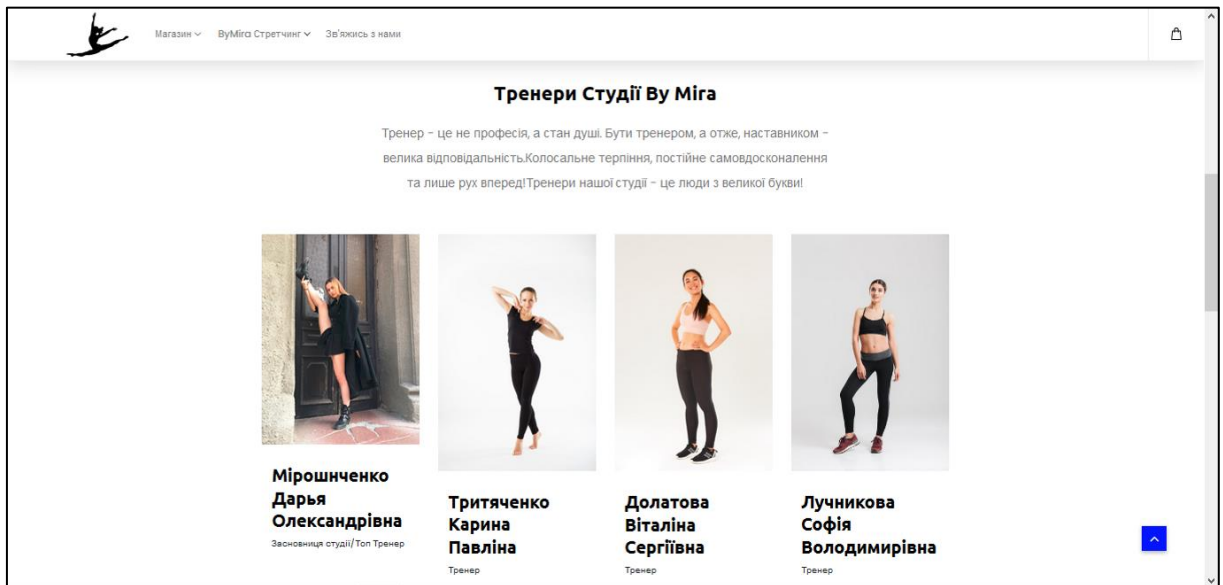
Магазин ∨ ByMira Стретчинг ∨ Зв'яжись з нами

Тренери Студії By Mira

Тренер - це не професія, а стан душі. Бути тренером, а отже, наставником - велика відповідальність.Колосальне терпіння, постійне самовдосконалення та лише рух вперед!Тренери нашої студії - це люди з великої букви!

Мірошченко Дарья Олександрівна
Засновниця студії/Топ Тренер

Тритяченко Карина Павліна
Тренер

Долатова Віталіна Сергіївна
Тренер

Лучникова Софія Володимирівна
Тренер